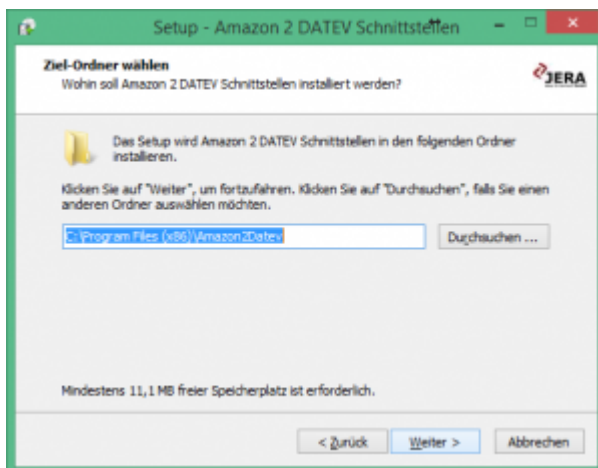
Setup - Amazon 2 DATEV Schnittstellen

Ziel-Ordner wählen
Wohin soll Amazon 2 DATEV Schnittstellen installiert werden?

JERA

Das Setup wird Amazon 2 DATEV Schnittstellen in den folgenden Ordner installieren.

Klicken Sie auf "Weiter", um fortzufahren. Klicken Sie auf "Durchsuchen", falls Sie einen anderen Ordner auswählen möchten.

C:\Program Files (x86)\Amazon2Datev

Durchsuchen ...

Mindestens 11,1 MB freier Speicherplatz ist erforderlich.

< Zurück
Weiter >
Abbrechen